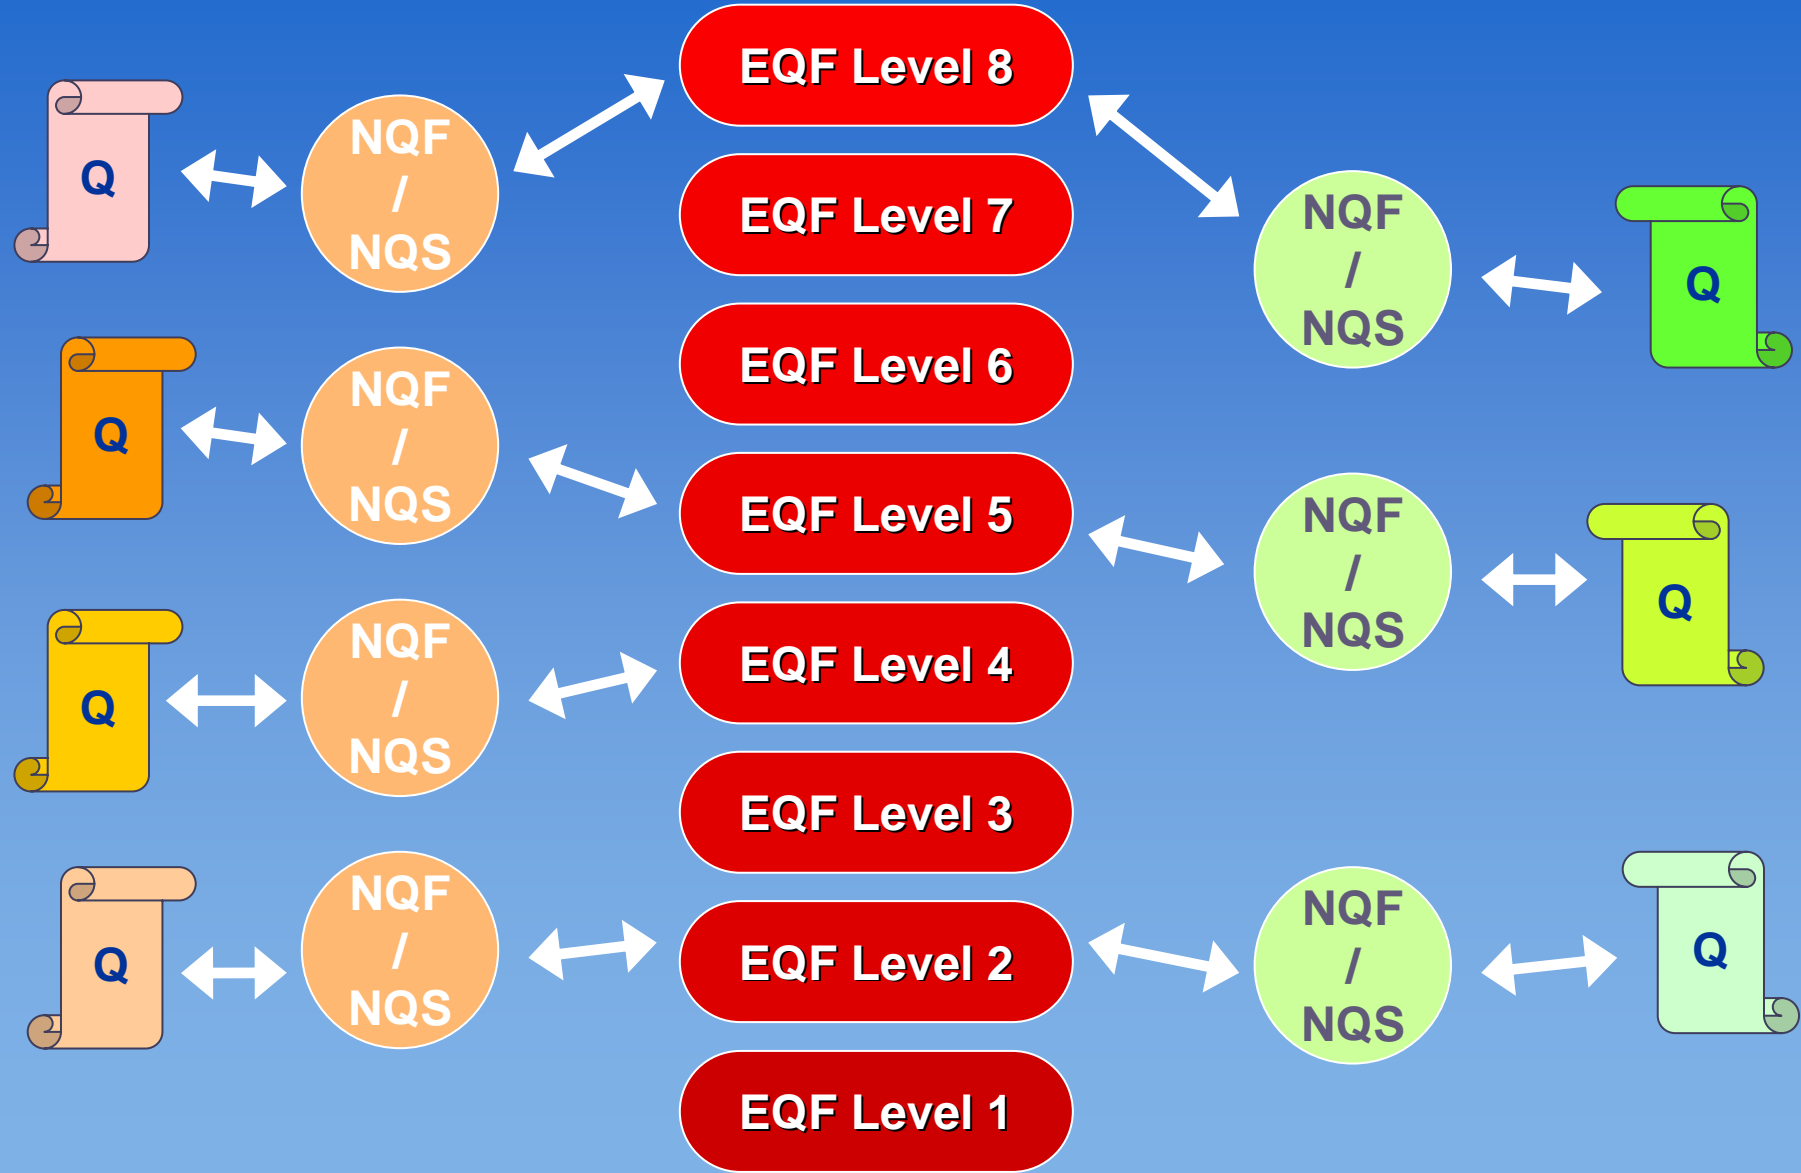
Q

NQF / NQS

EQF Level 8

EQF Level 7

NQF / NQS

Q

Q

NQF / NQS

EQF Level 6

EQF Level 5

NQF / NQS

Q

Q

NQF / NQS

EQF Level 4

EQF Level 3

Q

NQF / NQS

EQF Level 2

NQF / NQS

Q

EQF Level 1